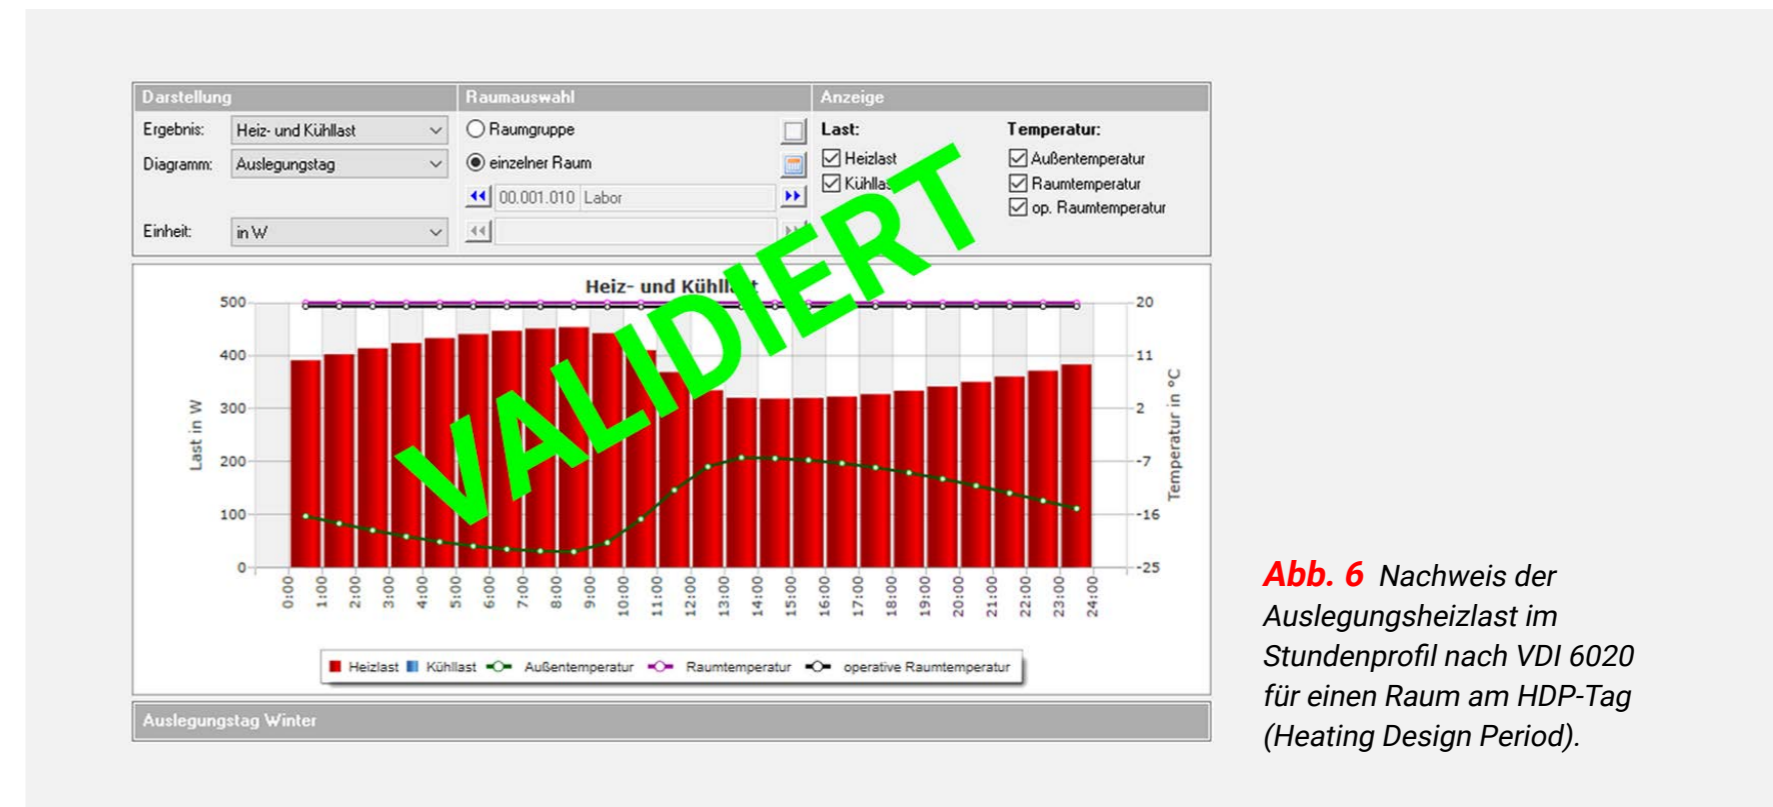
Darstellung

Ergebnis: Heiz- und Kühllast

Diagramm: Auslegungstag

Einheit: in W

Raumauswahl

Raumgruppe

einzelner Raum

00.001.010 Labor

Anzeige

Last:

Heizlast

Kühllas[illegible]

Temperatur:

Außentemperatur

Raumtemperatur

op. Raumtemperatur

Heiz- und Kühll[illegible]t

VALIDIERT

500
400
300
200
100
0

Last in W

20
11
2
-7
-16
-25

Temperatur in °C

0:00 1:00 2:00 3:00 4:00 5:00 6:00 7:00 8:00 9:00 10:00 11:00 12:00 13:00 14:00 15:00 16:00 17:00 18:00 19:00 20:00 21:00 22:00 23:00 24:00

Heizlast Kühllast Außentemperatur Raumtemperatur operative Raumtemperatur

Auslegungstag Winter

**Abb. 6** *Nachweis der Auslegungsheizlast im Stundenprofil nach VDI 6020 für einen Raum am HDP-Tag (Heating Design Period).*